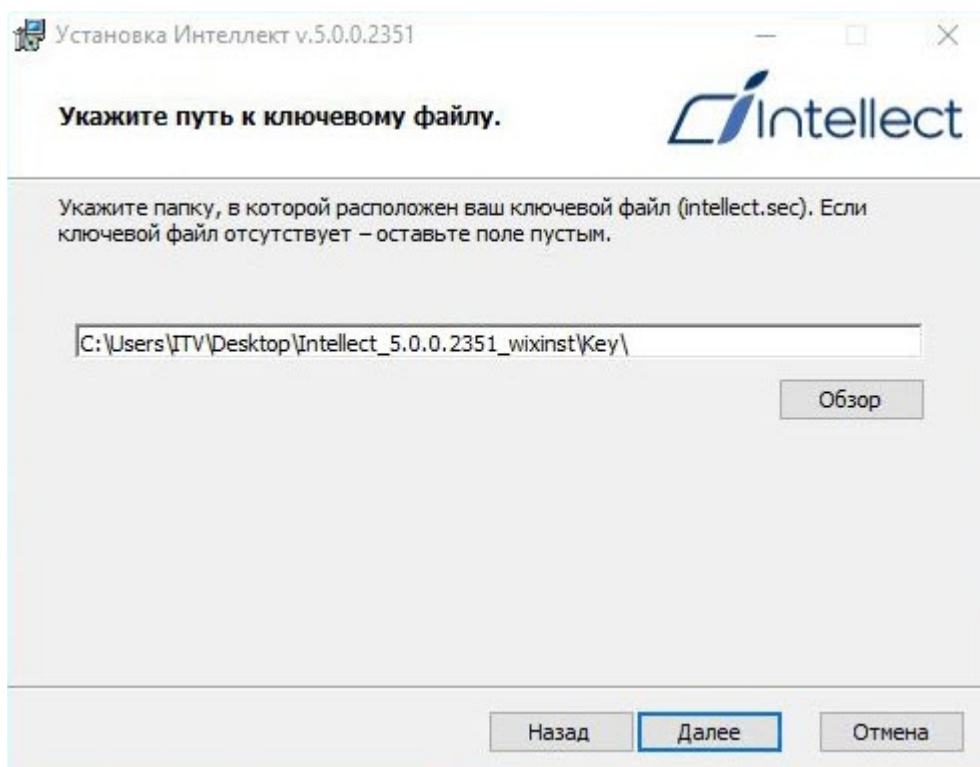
Установка Интеллект v.5.0.0.2351

Укажите путь к ключевому файлу.

Intellect

Укажите папку, в которой расположен ваш ключевой файл (intellect.sec). Если ключевой файл отсутствует – оставьте поле пустым.

C:\Users\ITV\Desktop\Intellect_5.0.0.2351_wixinst\Key\

Обзор

Назад Далее Отмена